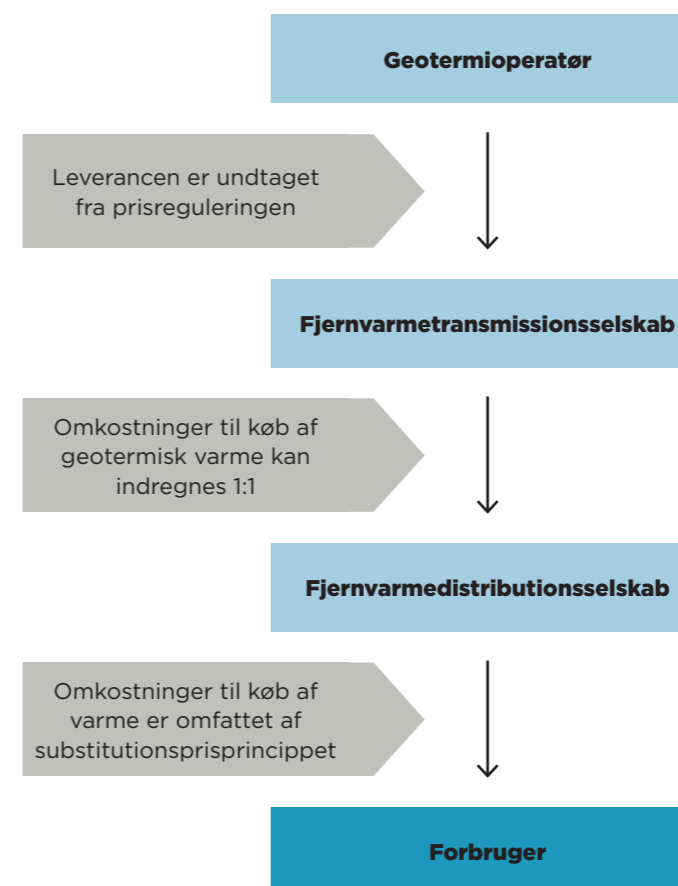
Geotermioperatør

Leverancen er undtaget fra prisreguleringen

Fjernvarmetransmissionsselskab

Omkostninger til køb af geotermisk varme kan indregnes 1:1

Fjernvarmedistributionsselskab

Omkostninger til køb af varme er omfattet af substitutionsprisprincippet

Forbruger